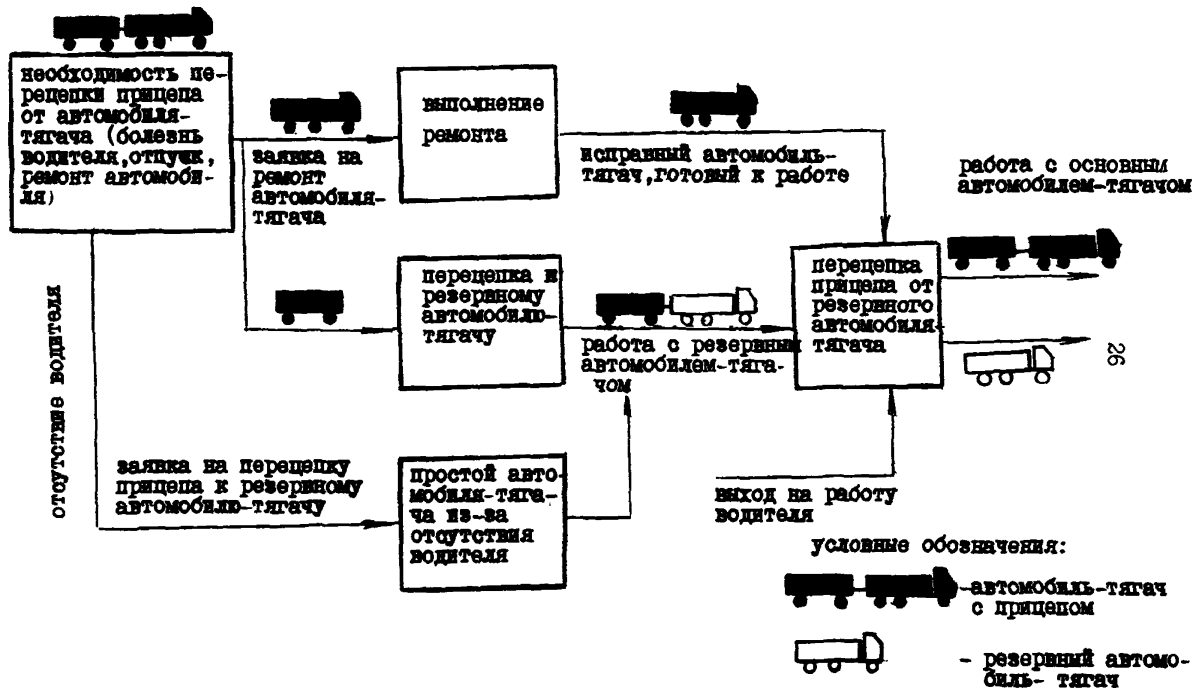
необходимость перецепки прицепа от автомобиля-тягача (болезнь водителя, отпуск, ремонт автомобиля)

заявка на ремонт автомобиля-тягача

выполнение ремонта

исправный автомобиль-тягач, готовый к работе

работа с основным автомобилем-тягачом

перецепка к резервному автомобилю-тягачу

работа с резервным автомобилем-тягачом

перецепка прицепа от резервного автомобиля-тягача

26

отсутствие водителя

заявка на перецепку прицепа к резервному автомобилю-тягачу

простой автомобиля-тягача из-за отсутствия водителя

выход на работу водителя

условные обозначения:

-автомобиль-тягач с прицепом

- резервный автомобиль- тягач